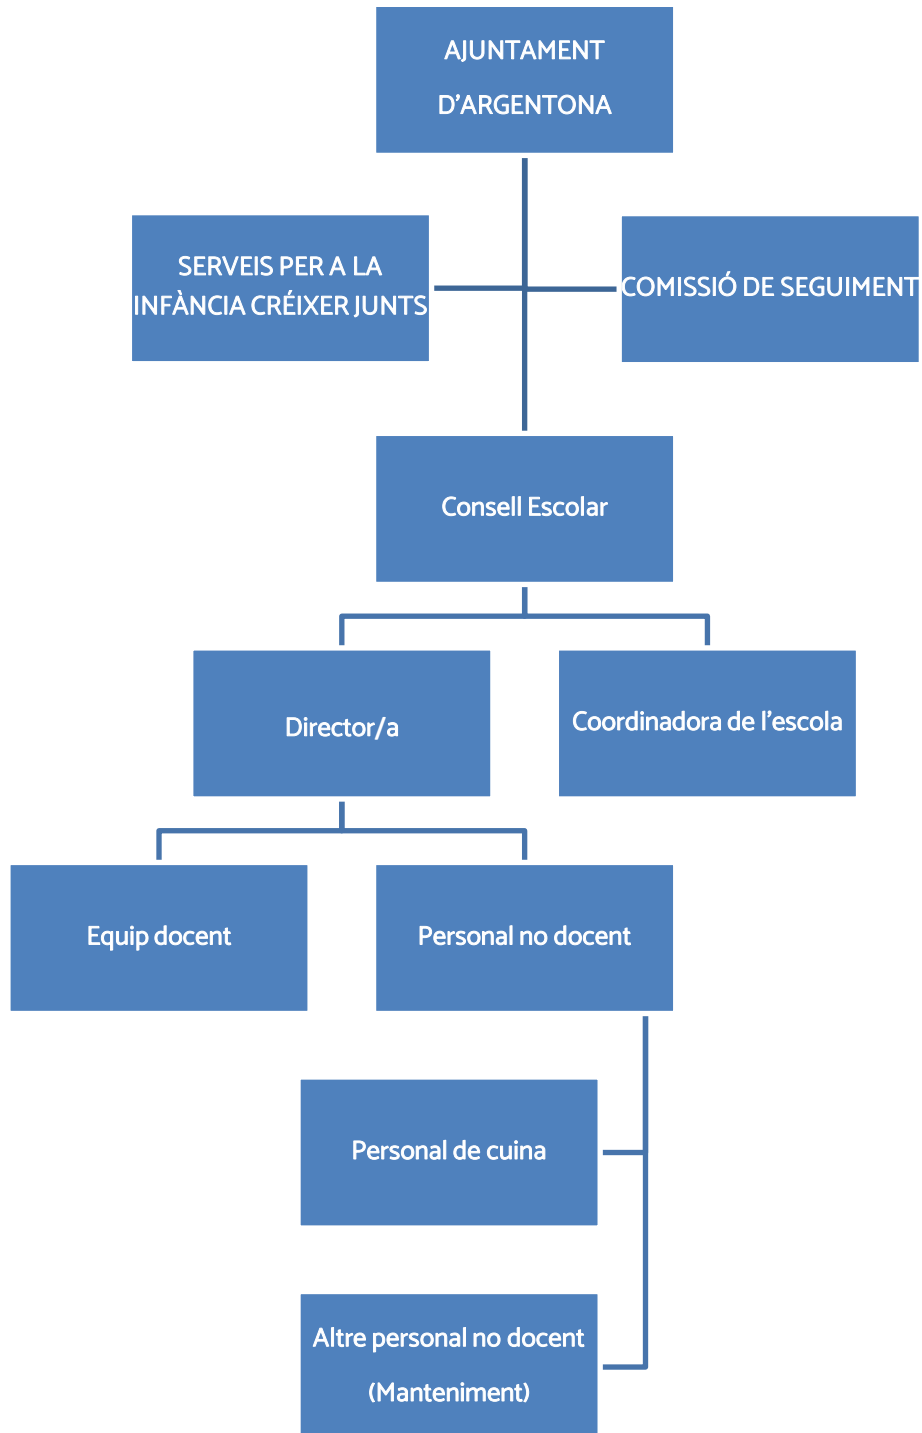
AJUNTAMENT D'ARGENTONA

SERVEIS PER A LA INFÀNCIA CRÉIXER JUNTS

COMISSIÓ DE SEGUIMENT

Consell Escolar

Director/a

Coordinadora de l'escola

Equip docent

Personal no docent

Personal de cuina

Altre personal no docent (Manteniment)